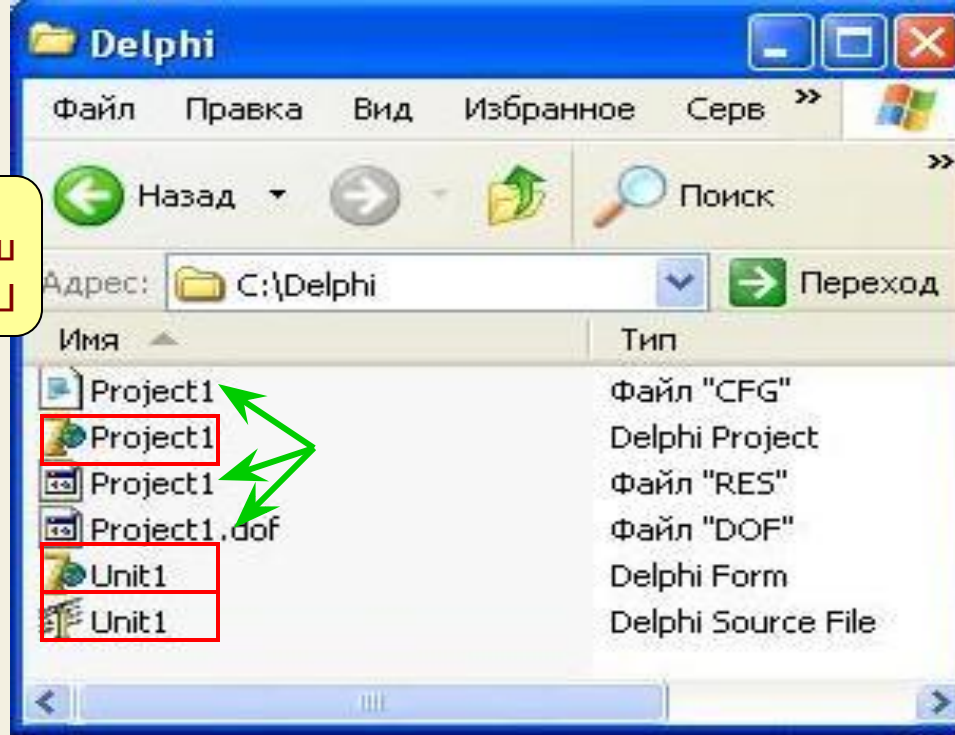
Delphi

Файл Правка Вид Избранное Серв »

Назад Поиск »

Адрес: C:\Delphi Переход

ш
ı

| Имя | Тип |
|---|---|
| Project1 | Файл "CFG" |
| Project1 | Delphi Project |
| Project1 | Файл "RES" |
| Project1.dof | Файл "DOF" |
| Unit1 | Delphi Form |
| Unit1 | Delphi Source File |